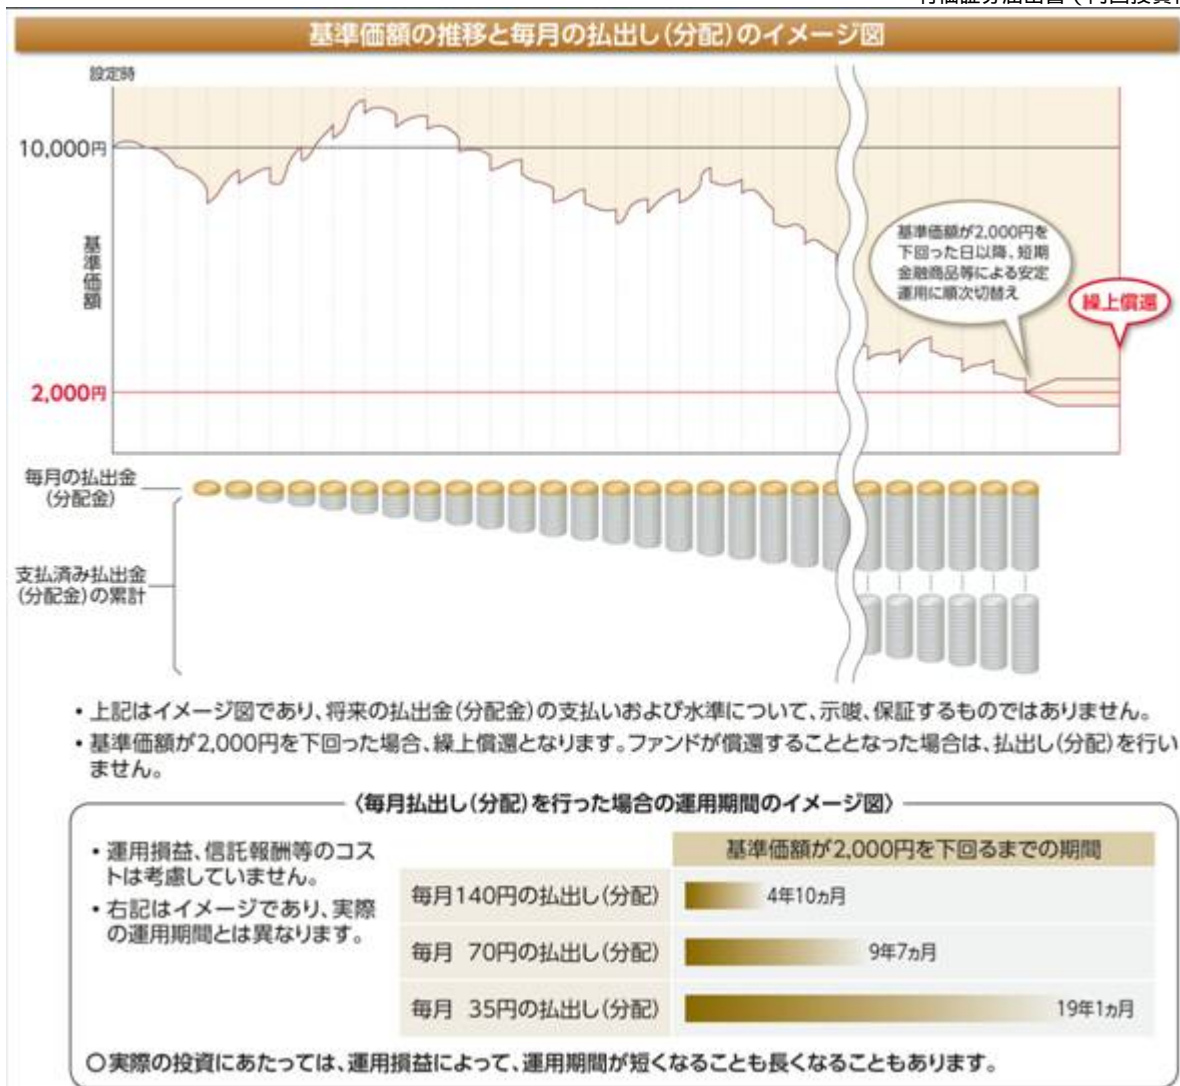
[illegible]

基準価額の推移と毎月の払出し(分配)のイメージ図

設定時

10,000円

基準価額

基準価額が2,000円を下回った日以降、短期金融商品等による安定運用に順次切替え

繰上償還

2,000円

毎月の払出金(分配金)

支払済み払出金(分配金)の累計

・上記はイメージ図であり、将来の払出金(分配金)の支払いおよび水準について、示唆、保証するものではありません。
・基準価額が2,000円を下回った場合、繰上償還となります。ファンドが償還することとなった場合は、払出し(分配)を行いません。

〈毎月払出し(分配)を行った場合の運用期間のイメージ図〉

・運用損益、信託報酬等のコストは考慮していません。
・右記はイメージであり、実際の運用期間とは異なります。

| | 基準価額が2,000円を下回るまでの期間 |
|---|---|
| 毎月140円の払出し(分配) | 4年10ヵ月 |
| 毎月 70円の払出し(分配) | 9年7ヵ月 |
| 毎月 35円の払出し(分配) | 19年1ヵ月 |

○実際の投資にあたっては、運用損益によって、運用期間が短くなることも長くなることもあります。